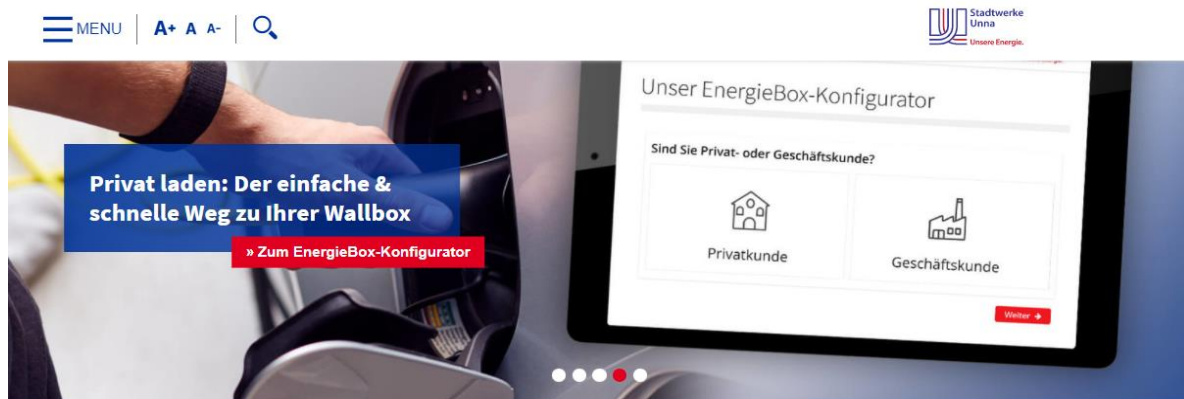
MENU A+ A A-

Stadtwerke Unna
Unsere Energie.

Unser EnergieBox-Konfigurator

Sind Sie Privat- oder Geschäftskunde?

Privatkunde

Geschäftskunde

Weiter

Privat laden: Der einfache & schnelle Weg zu Ihrer Wallbox

» Zum EnergieBox-Konfigurator